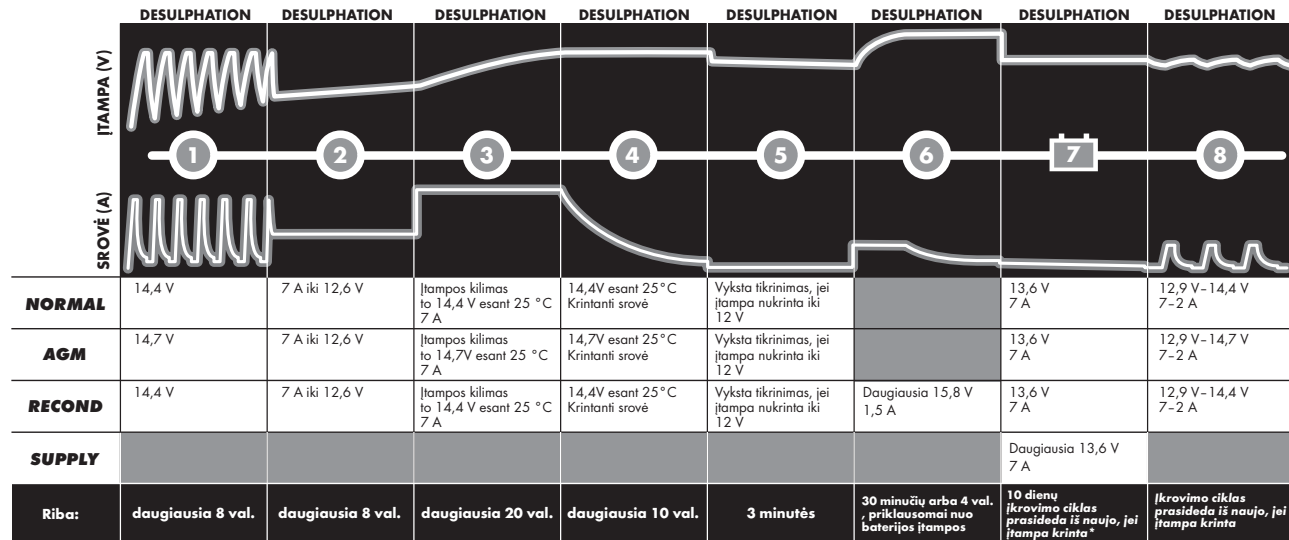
| | DESULPHATION | DESULPHATION | DESULPHATION | DESULPHATION | DESULPHATION | DESULPHATION | DESULPHATION | DESULPHATION |
|---|---|---|---|---|---|---|---|---|
| ĮTAMPA (V) / SROVĖ (A) | 1 | 2 | 3 | 4 | 5 | 6 | 7 | 8 |
| NORMAL | 14,4 V | 7 A iki 12,6 V | Įtampos kilimas to 14,4 V esant 25 °C 7 A | 14,4V esant 25°C Krintanti srovė | Vyksta tikrinimas, jei įtampa nukrinta iki 12 V | | 13,6 V 7 A | 12,9 V–14,4 V 7–2 A |
| AGM | 14,7 V | 7 A iki 12,6 V | Įtampos kilimas to 14,7V esant 25 °C 7 A | 14,7V esant 25°C Krintanti srovė | Vyksta tikrinimas, jei įtampa nukrinta iki 12 V | | 13,6 V 7 A | 12,9 V–14,7 V 7–2 A |
| RECOND | 14,4 V | 7 A iki 12,6 V | Įtampos kilimas to 14,4 V esant 25 °C 7 A | 14,4V esant 25°C Krintanti srovė | Vyksta tikrinimas, jei įtampa nukrinta iki 12 V | Daugiausia 15,8 V 1,5 A | 13,6 V 7 A | 12,9 V–14,4 V 7–2 A |
| SUPPLY | | | | | | | Daugiausia 13,6 V 7 A | |
| Riba: | daugiausia 8 val. | daugiausia 8 val. | daugiausia 20 val. | daugiausia 10 val. | 3 minutės | 30 minučių arba 4 val. , priklausomai nuo baterijos įtampos | 10 dienų įkrovimo ciklas prasideda iš naujo, jei įtampa krinta* | Įkrovimo ciklas prasideda iš naujo, jei įtampa krinta |